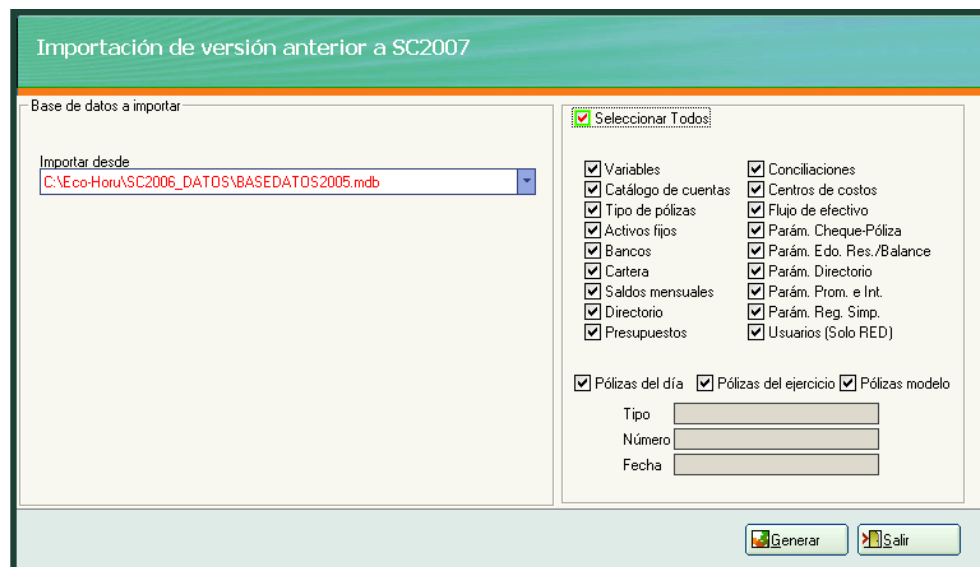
Importación de versión anterior a SC2007

Base de datos a importar

Importar desde
C:\Eco-Horu\SC2006_DATOS\BASEDATOS2005.mdb

Seleccionar Todos

Variables
Catálogo de cuentas
Tipo de pólizas
Activos fijos
Bancos
Cartera
Saldos mensuales
Directorio
Presupuestos

Conciliaciones
Centros de costos
Flujo de efectivo
Parám. Cheque-Póliza
Parám. Edo. Res./Balance
Parám. Directorio
Parám. Prom. e Int.
Parám. Reg. Simp.
Usuarios (Solo RED)

Pólizas del día
Pólizas del ejercicio
Pólizas modelo

Tipo
Número
Fecha

Generar
Salir